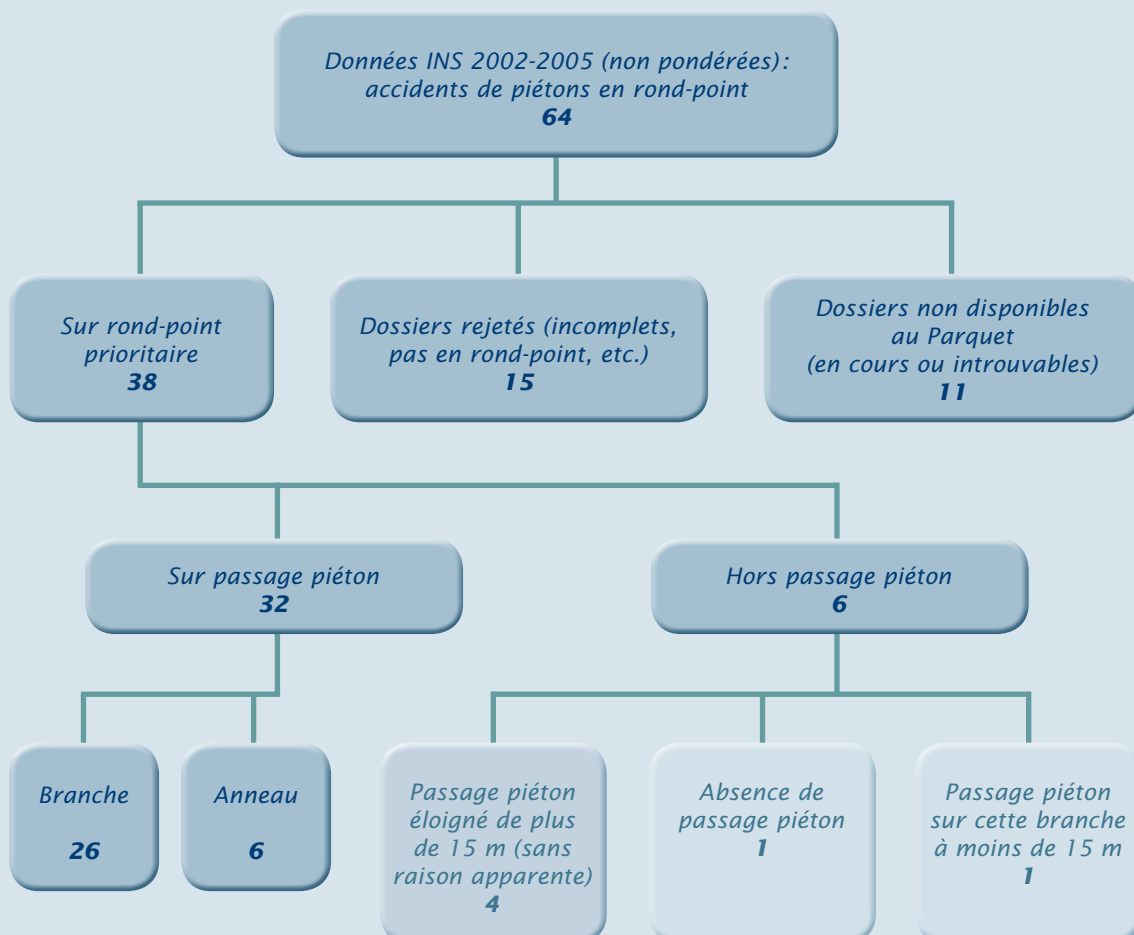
Données INS 2002-2005 (non pondérées): accidents de piétons en rond-point
64

Sur rond-point prioritaire
38

Dossiers rejetés (incomplets, pas en rond-point, etc.)
15

Dossiers non disponibles au Parquet (en cours ou introuvables)
11

Sur passage piéton
32

Hors passage piéton
6

Branche
26

Anneau
6

Passage piéton éloigné de plus de 15 m (sans raison apparente)
4

Absence de passage piéton
1

Passage piéton sur cette branche à moins de 15 m
1